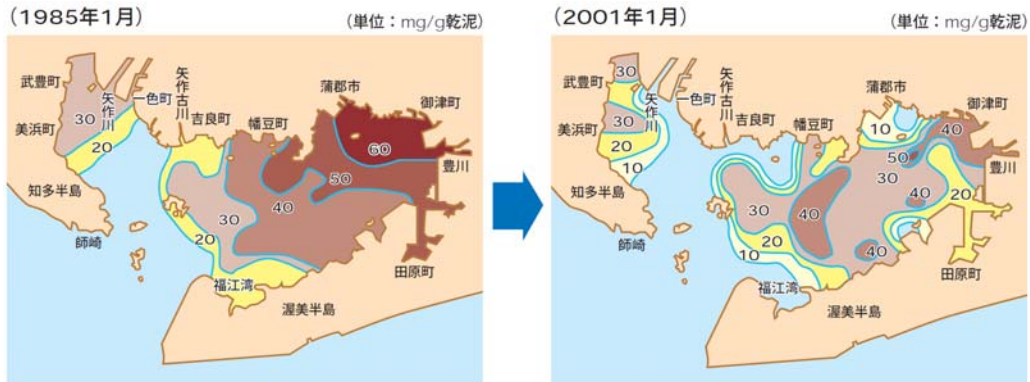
(1985年1月)
(単位：mg/g乾泥)

武豊町
矢作川
一色町
矢作古川
吉良町
幡豆町
蒲郡市
御津町
美浜町
30
20
60
50
40
30
20
豊川
知多半島
師崎
福江湾
渥美半島
田原町

(2001年1月)
(単位：mg/g乾泥)

武豊町
30
矢作川
一色町
矢作古川
吉良町
幡豆町
蒲郡市
御津町
美浜町
30
20
10
10
40
50
30
40
20
豊川
知多半島
師崎
30
40
20
10
40
福江湾
渥美半島
田原町